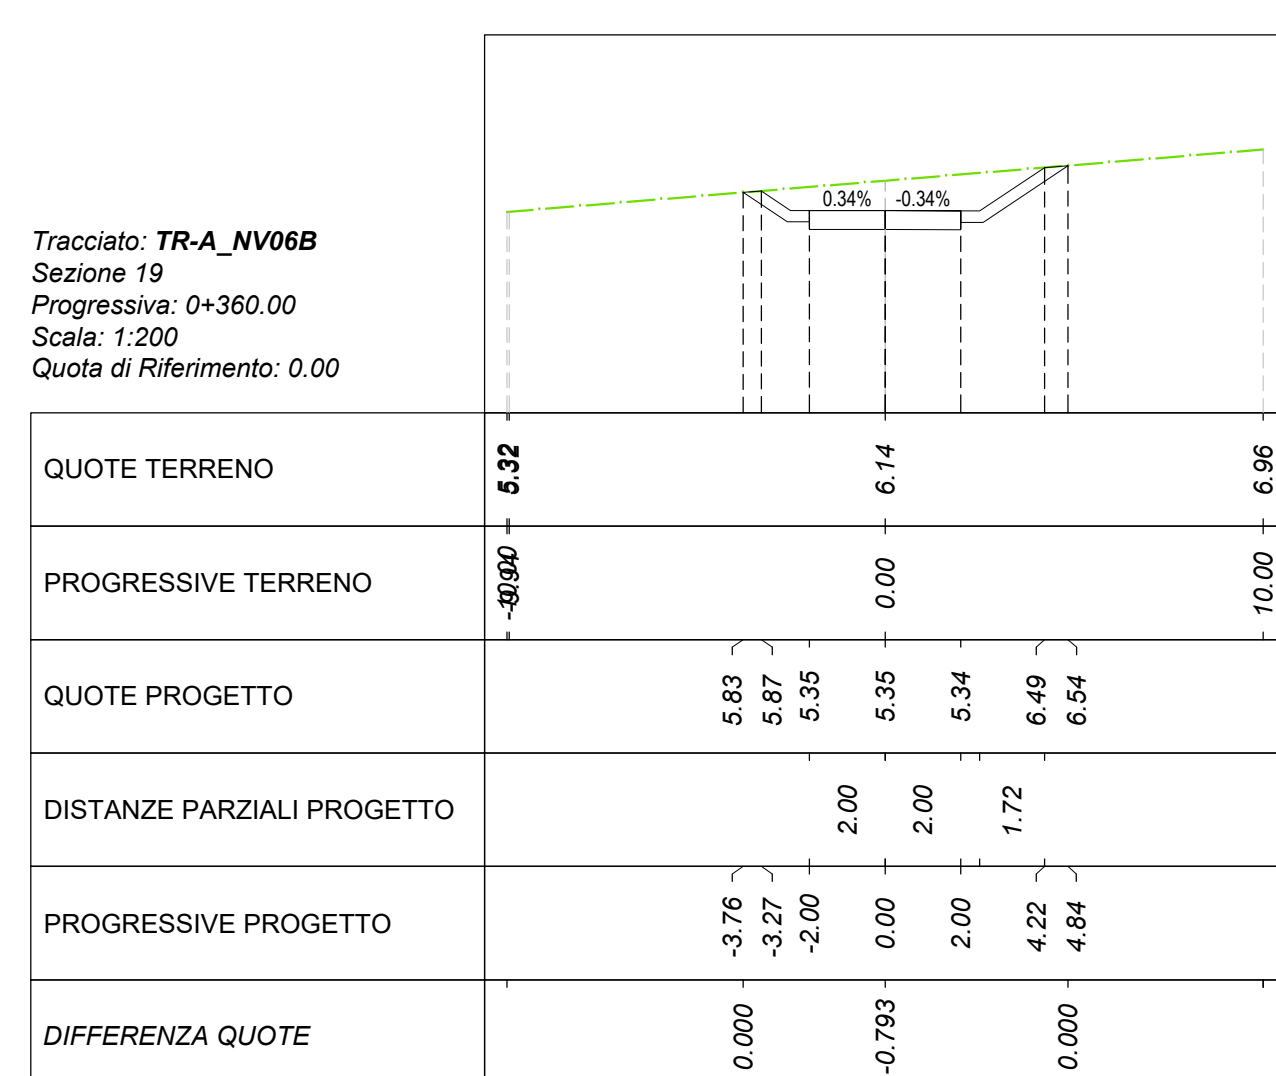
Tracciato: **TR-A_NV06B**
Sezione 19
Progressiva: 0+360.00
Scala: 1:200
Quota di Riferimento: 0.00

0.34% -0.34%

| QUOTE TERRENO | 5.32 | 6.14 | 6.96 |
|---|---|---|---|
| PROGRESSIVE TERRENO | -10.00 -9.94 | 0.00 | 10.00 |
| QUOTE PROGETTO | 5.83 5.87 5.35 | 5.35 5.34 6.49 6.54 | |
| DISTANZE PARZIALI PROGETTO | 2.00 | 2.00 1.72 | |
| PROGRESSIVE PROGETTO | -3.76 -3.27 -2.00 | 0.00 2.00 4.22 4.84 | |
| DIFFERENZA QUOTE | 0.000 | -0.793 | 0.000 |